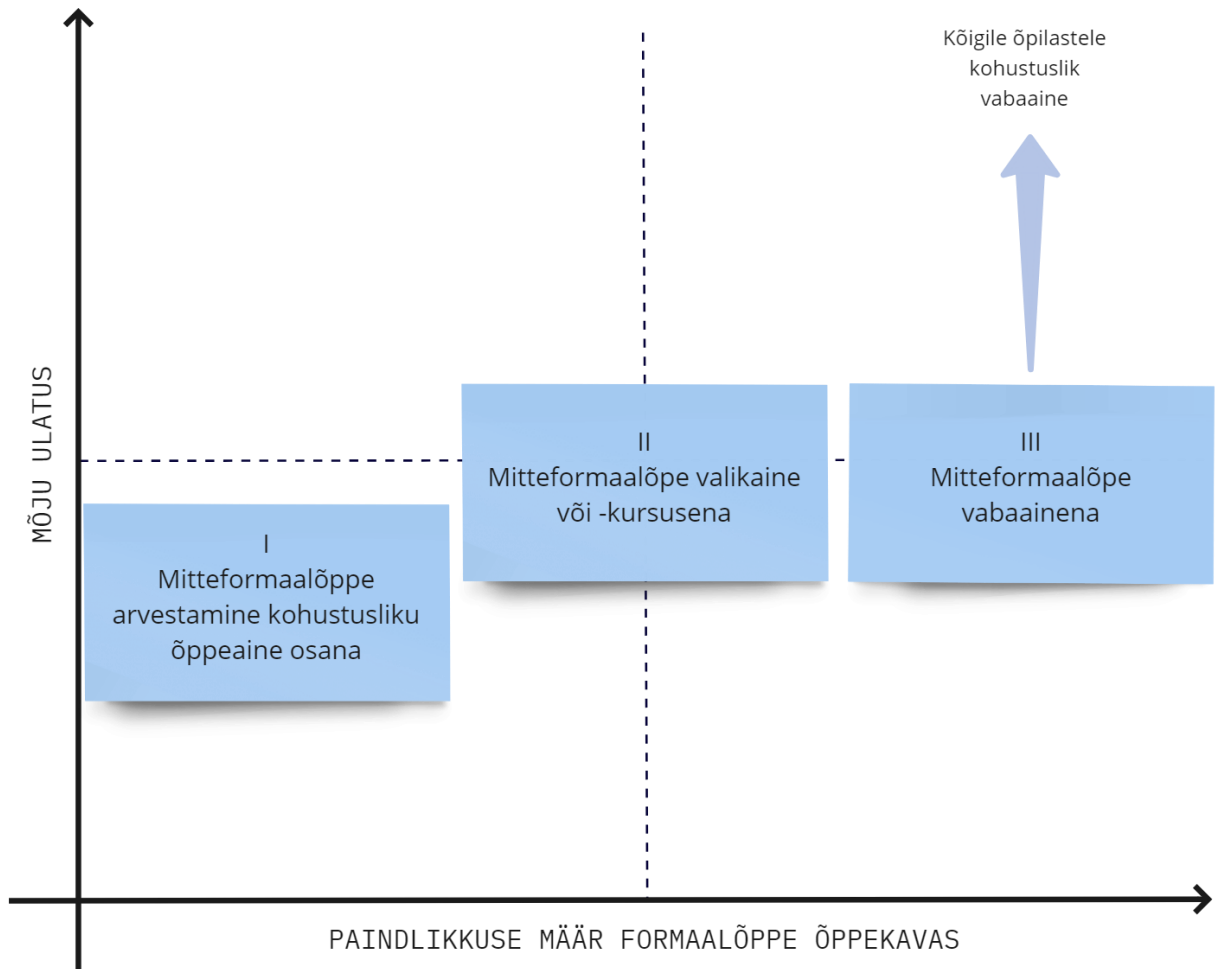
Kõigile õpilastele kohustuslik vabaaine

MÕJU ULATUS

II
Mitteformaalõpe valikaine või -kursusena

III
Mitteformaalõpe vabaainena

I
Mitteformaalõppe arvestamine kohustusliku õppeaine osana

PAINDLIKKUSE MÄÄR FORMAALÕPPE ÕPPEKAVAS